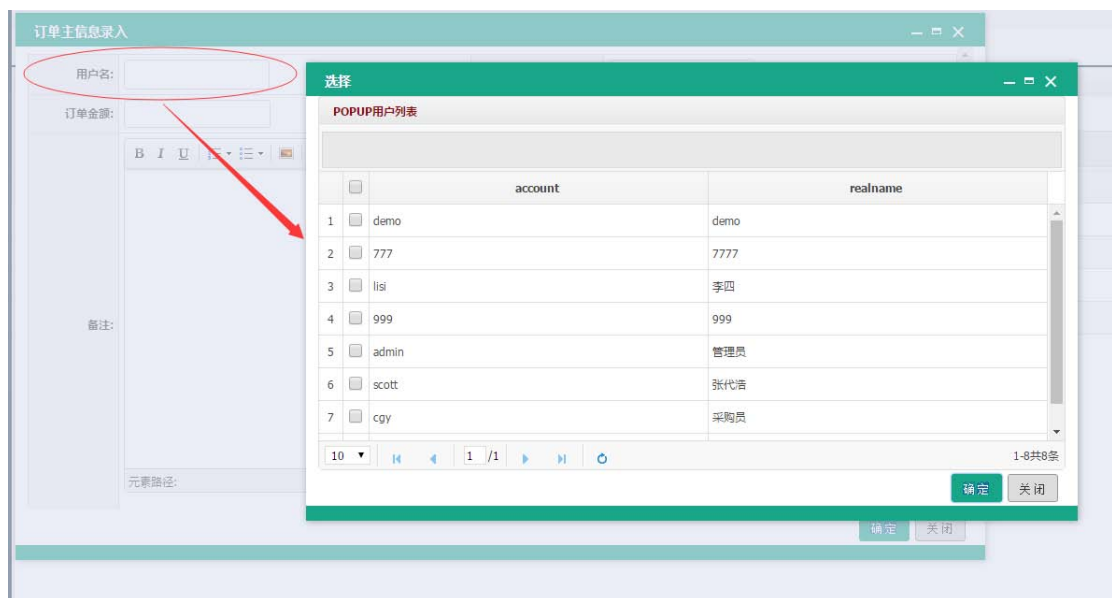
订单主信息录入

用户名:

订单金额:

B I U

备注:

元素路径:

确定 关闭

选择

POPUP用户列表

| | | account | realname |
|---|---|---|---|
| 1 | | demo | demo |
| 2 | | 777 | 7777 |
| 3 | | lisi | 李四 |
| 4 | | 999 | 999 |
| 5 | | admin | 管理员 |
| 6 | | scott | 张代浩 |
| 7 | | cgy | 采购员 |

10 1 /1 1-8共8条

确定 关闭